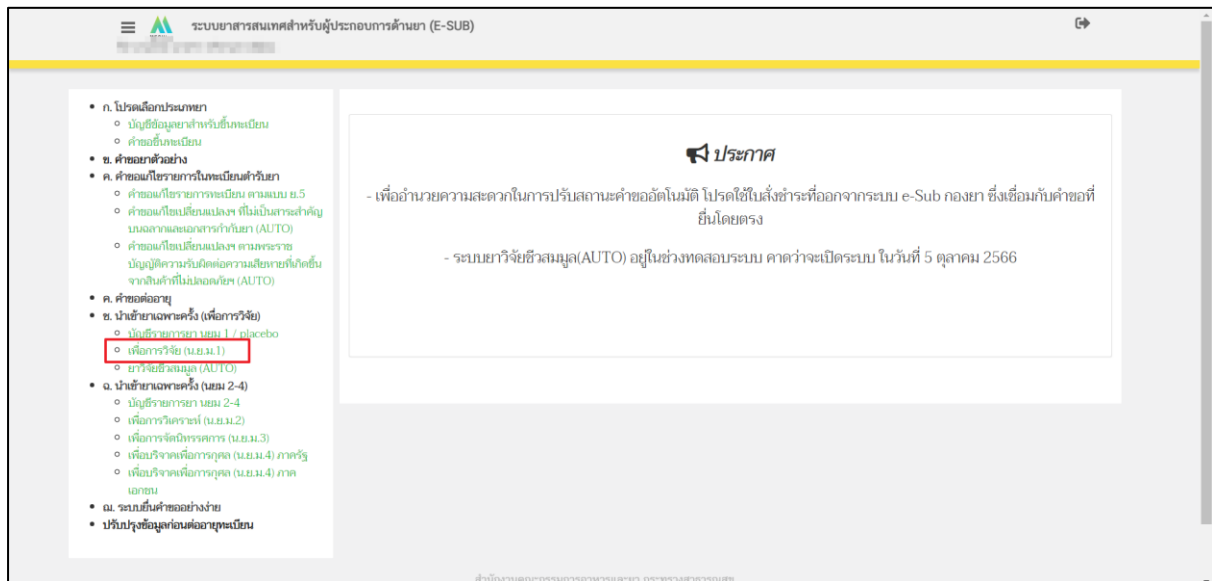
ระบบยาสารสนเทศสำหรับผู้ประกอบการด้านยา (E-SUB)

- ก. โปรดเลือกประเภทยา
  - บัญชีข้อมูลยาสำหรับขึ้นทะเบียน
  - คำขอขึ้นทะเบียน
- ข. คำขอยาตัวอย่าง
- ค. คำขอแก้ไขรายการในทะเบียนตำรับยา
  - คำขอแก้ไขรายการทะเบียน ตามแบบ ย.5
  - คำขอแก้ไขเปลี่ยนแปลงฯ ที่ไม่เป็นสาระสำคัญบนฉลากและเอกสารกำกับยา (AUTO)
  - คำขอแก้ไขเปลี่ยนแปลงฯ ตามพระราชบัญญัติความรับผิดต่อความเสียหายที่เกิดขึ้นจากสินค้าที่ไม่ปลอดภัยฯ (AUTO)
- ค. คำขอต่ออายุ
- ข. นำเข้ายาเฉพาะครั้ง (เพื่อการวิจัย)
  - บัญชีรายการยา นยม 1 / placebo
  - เพื่อการวิจัย (น.ย.ม.1)
  - ยาวิจัยชีวสมมูล (AUTO)
- ฉ. นำเข้ายาเฉพาะครั้ง (นยม 2-4)
  - บัญชีรายการยา นยม 2-4
  - เพื่อการวิเคราะห์ (น.ย.ม.2)
  - เพื่อการจัดนิทรรศการ (น.ย.ม.3)
  - เพื่อบริจาคเพื่อการกุศล (น.ย.ม.4) ภาครัฐ
  - เพื่อบริจาคเพื่อการกุศล (น.ย.ม.4) ภาคเอกชน
- ฌ. ระบบยื่นคำขออย่างง่าย
- ปรับปรุงข้อมูลก่อนต่ออายุทะเบียน

ประกาศ

- เพื่ออำนวยความสะดวกในการปรับสถานะคำขออัตโนมัติ โปรดใช้ใบสั่งชำระที่ออกจากระบบ e-Sub กองยา ซึ่งเชื่อมกับคำขอที่ยื่นโดยตรง

- ระบบยาวิจัยชีวสมมูล(AUTO) อยู่ในช่วงทดสอบระบบ คาดว่าจะเปิดระบบ ในวันที่ 5 ตุลาคม 2566

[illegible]